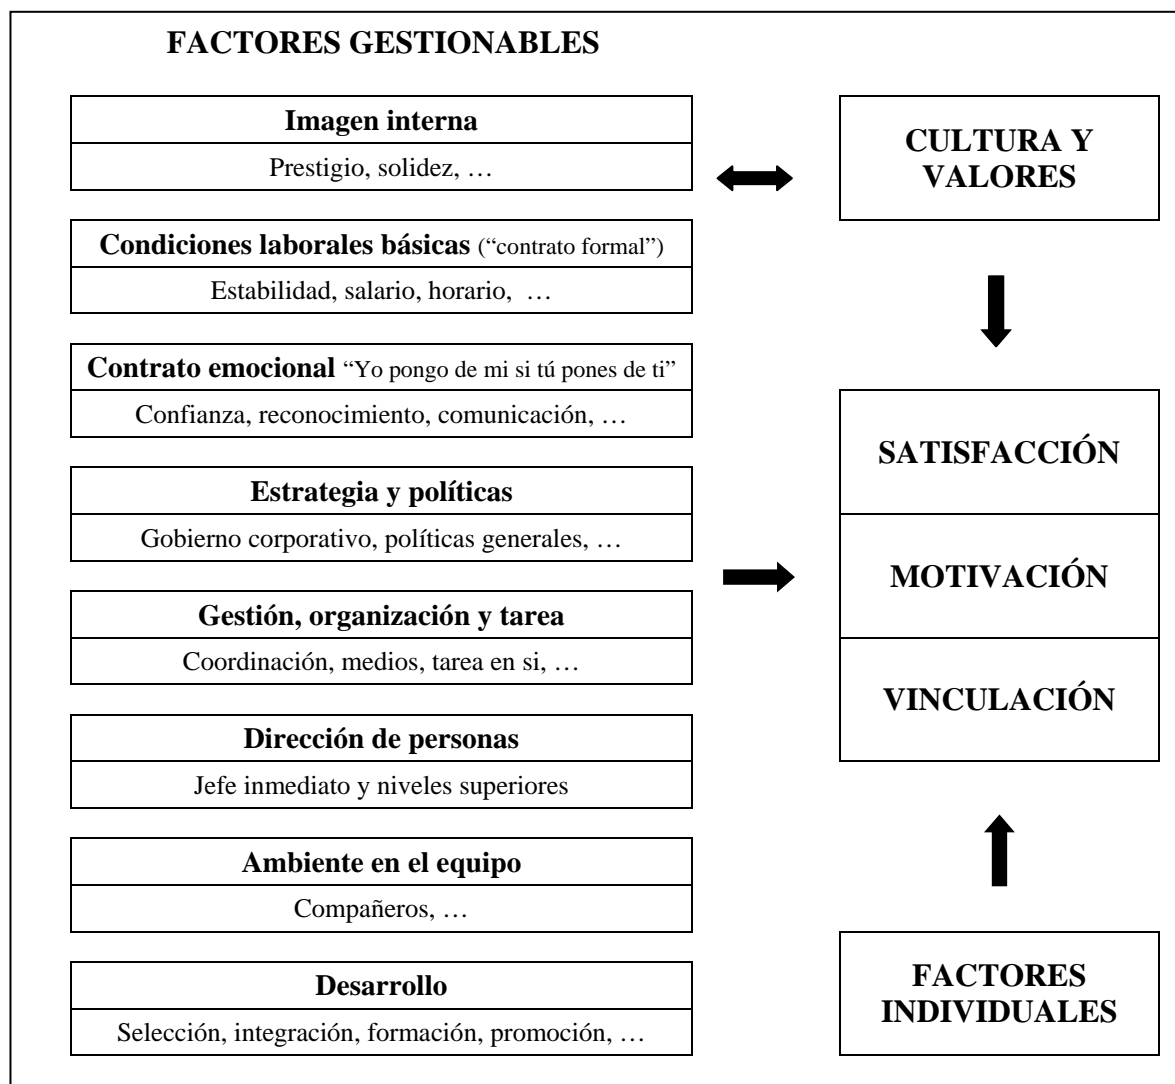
FACTORES GESTIONABLES

Imagen interna
Prestigio, solidez, …

CULTURA Y VALORES

Condiciones laborales básicas ("contrato formal")
Estabilidad, salario, horario, …

Contrato emocional "Yo pongo de mi si tú pones de ti"
Confianza, reconocimiento, comunicación, …

Estrategia y políticas
Gobierno corporativo, políticas generales, …

Gestión, organización y tarea
Coordinación, medios, tarea en si, …

Dirección de personas
Jefe inmediato y niveles superiores

Ambiente en el equipo
Compañeros, …

Desarrollo
Selección, integración, formación, promoción, …

SATISFACCIÓN

MOTIVACIÓN

VINCULACIÓN

FACTORES INDIVIDUALES